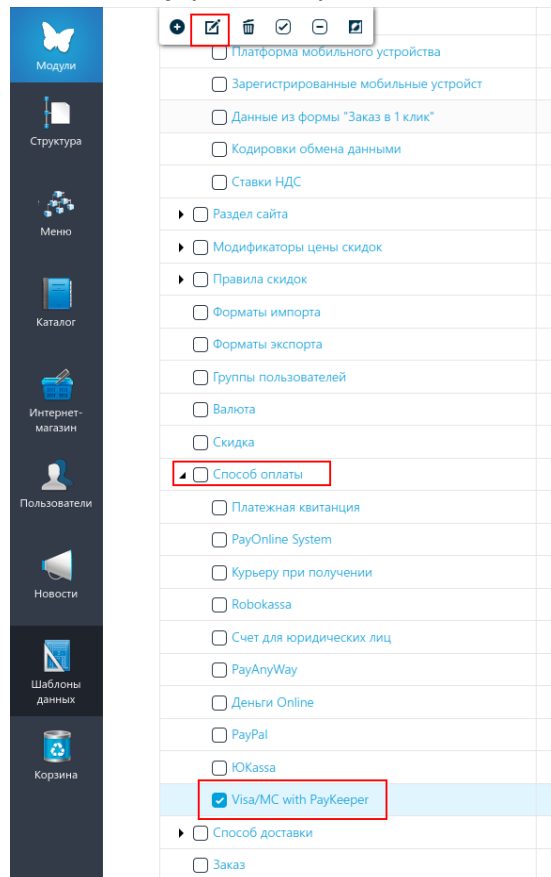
Модули

Структура

Меню

Каталог

Интернет-магазин

Пользователи

Новости

Шаблоны данных

Корзина

Платформа мобильного устройства
Зарегистрированные мобильные устройст
Данные из формы "Заказ в 1 клик"
Кодировки обмена данными
Ставки НДС
Раздел сайта
Модификаторы цены скидок
Правила скидок
Форматы импорта
Форматы экспорта
Группы пользователей
Валюта
Скидка
Способ оплаты
Платежная квитанция
PayOnline System
Курьеру при получении
Robokassa
Счет для юридических лиц
PayAnyWay
Деньги Online
PayPal
ЮKassa
Visa/MC with PayKeeper
Способ доставки
Заказ